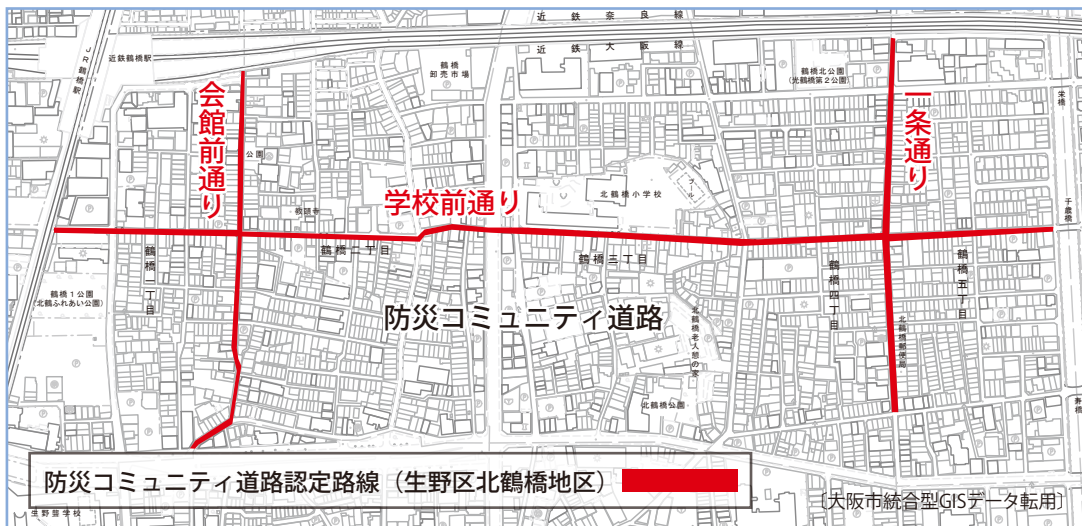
近鉄奈良線
近鉄大阪線
JR鶴橋駅
近鉄鶴橋駅
鶴橋卸売市場
鶴橋北公園（光鶴橋第2公園）
会館前通り
一条通り
学校前通り
公園
教願寺
北鶴橋小学校
鶴橋二丁目
鶴橋三丁目
鶴橋一丁目
鶴橋四丁目
鶴橋五丁目
鶴橋1公園（北鶴ふれあい公園）
防災コミュニティ道路
北鶴橋老人憩の家
北鶴橋郵便局
北鶴橋公園
千

生野聖学校
防災コミュニティ道路認定路線（生野区北鶴橋地区）
〔大阪市統合型GISデータ転用〕